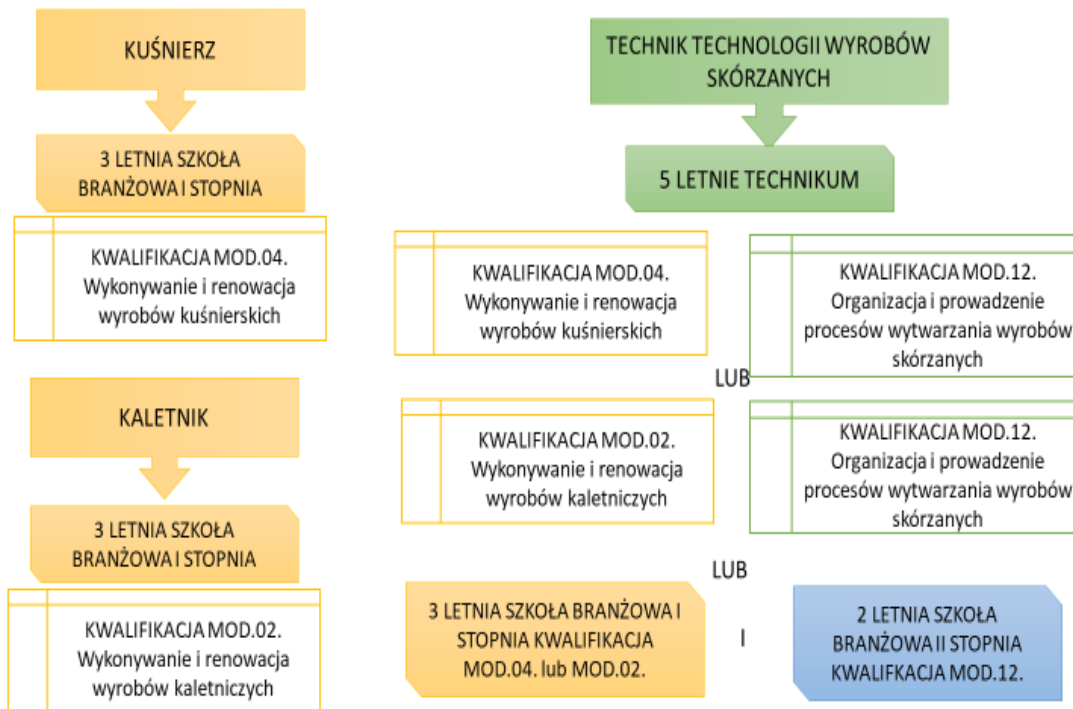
KUŚNIERZ

3 LETNIA SZKOŁA BRANŻOWA I STOPNIA

KWALIFIKACJA MOD.04. Wykonywanie i renowacja wyrobów kuśnierskich

KALETNIK

3 LETNIA SZKOŁA BRANŻOWA I STOPNIA

KWALIFIKACJA MOD.02. Wykonywanie i renowacja wyrobów kaletniczych

TECHNIK TECHNOLOGII WYROBÓW SKÓRZANYCH

5 LETNIE TECHNIKUM

KWALIFIKACJA MOD.04. Wykonywanie i renowacja wyrobów kuśnierskich

KWALIFIKACJA MOD.12. Organizacja i prowadzenie procesów wytwarzania wyrobów skórzanych

LUB

KWALIFIKACJA MOD.02. Wykonywanie i renowacja wyrobów kaletniczych

KWALIFIKACJA MOD.12. Organizacja i prowadzenie procesów wytwarzania wyrobów skórzanych

LUB

3 LETNIA SZKOŁA BRANŻOWA I STOPNIA KWALIFIKACJA MOD.04. lub MOD.02.

I

2 LETNIA SZKOŁA BRANŻOWA II STOPNIA KWALIFIKACJA MOD.12.